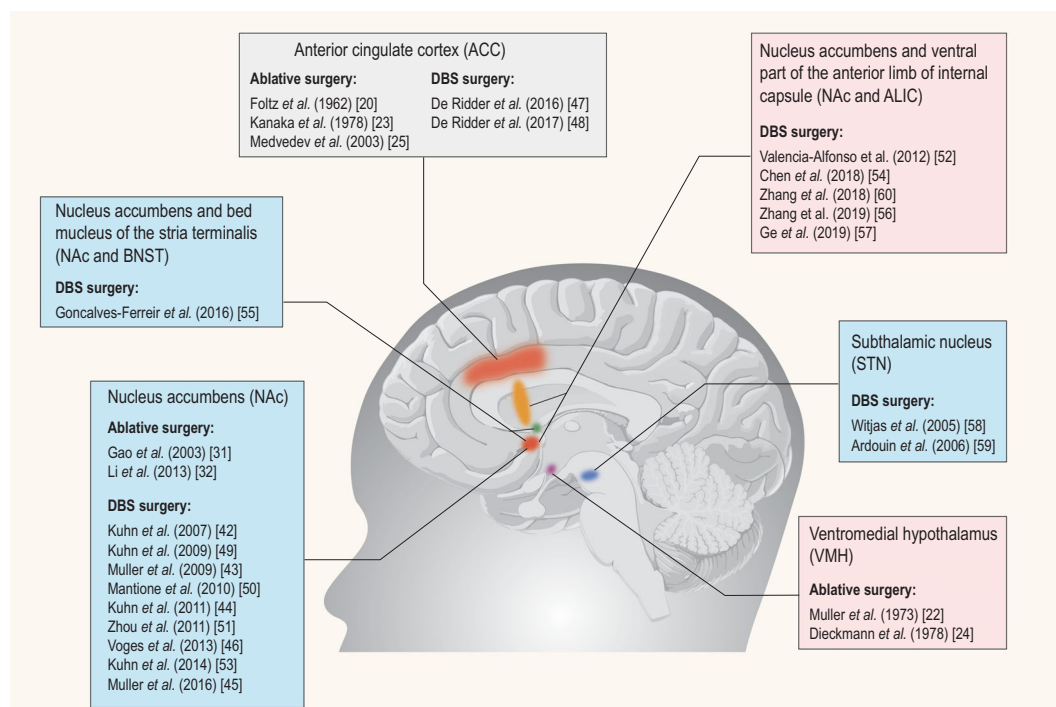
Anterior cingulate cortex (ACC)

Ablative surgery:
Foltz et al. (1962) [20]
Kanaka et al. (1978) [23]
Medvedev et al. (2003) [25]

DBS surgery:
De Ridder et al. (2016) [47]
De Ridder et al. (2017) [48]

Nucleus accumbens and ventral part of the anterior limb of internal capsule (NAc and ALIC)

DBS surgery:
Valencia-Alfonso et al. (2012) [52]
Chen et al. (2018) [54]
Zhang et al. (2018) [60]
Zhang et al. (2019) [56]
Ge et al. (2019) [57]

Nucleus accumbens and bed mucleus of the stria terminalis (NAc and BNST)

DBS surgery:
Goncalves-Ferreir et al. (2016) [55]

Subthalamic nucleus (STN)

DBS surgery:
Witjas et al. (2005) [58]
Ardouin et al. (2006) [59]

Nucleus accumbens (NAc)

Ablative surgery:
Gao et al. (2003) [31]
Li et al. (2013) [32]

DBS surgery:
Kuhn et al. (2007) [42]
Kuhn et al. (2009) [49]
Muller et al. (2009) [43]
Mantione et al. (2010) [50]
Kuhn et al. (2011) [44]
Zhou et al. (2011) [51]
Voges et al. (2013) [46]
Kuhn et al. (2014) [53]
Muller et al. (2016) [45]

Ventromedial hypothalamus (VMH)

Ablative surgery:
Muller et al. (1973) [22]
Dieckmann et al. (1978) [24]